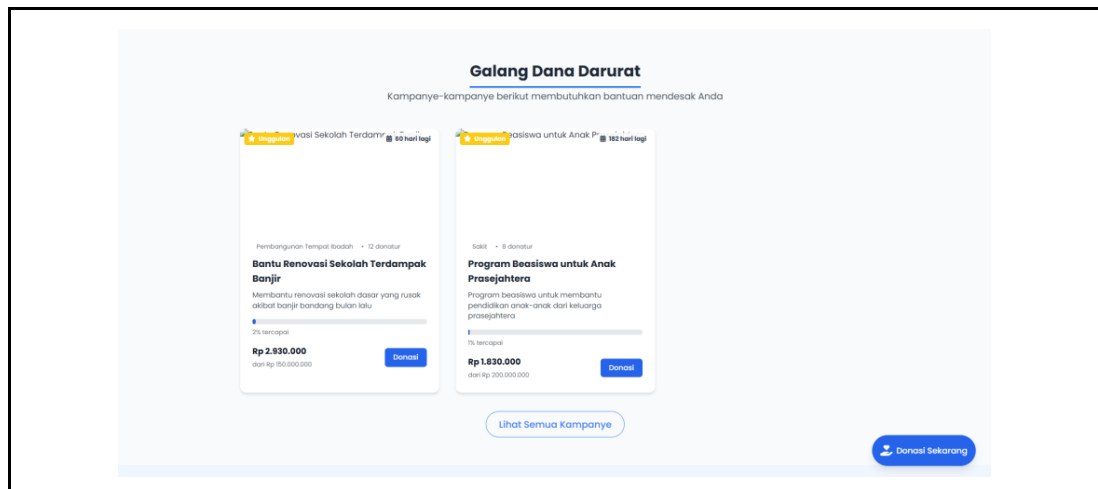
Galang Dana Darurat

Kampanye-kampanye berikut membutuhkan bantuan mendesak Anda

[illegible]ovasi Sekolah Terdamp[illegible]

Unggulan

60 hari lagi

Pembangunan Tempat Ibadah • 12 donatur

Bantu Renovasi Sekolah Terdampak Banjir

Membantu renovasi sekolah dasar yang rusak akibat banjir bandang bulan lalu

2% tercapai

Rp 2.930.000

dari Rp 150.000.000

Donasi

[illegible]easiswa untuk Anak P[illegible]

Unggulan

182 hari lagi

Sakit • 8 donatur

Program Beasiswa untuk Anak Prasejahtera

Program beasiswa untuk membantu pendidikan anak-anak dari keluarga prasejahtera

1% tercapai

Rp 1.830.000

dari Rp 200.000.000

Donasi

Lihat Semua Kampanye

Donasi Sekarang